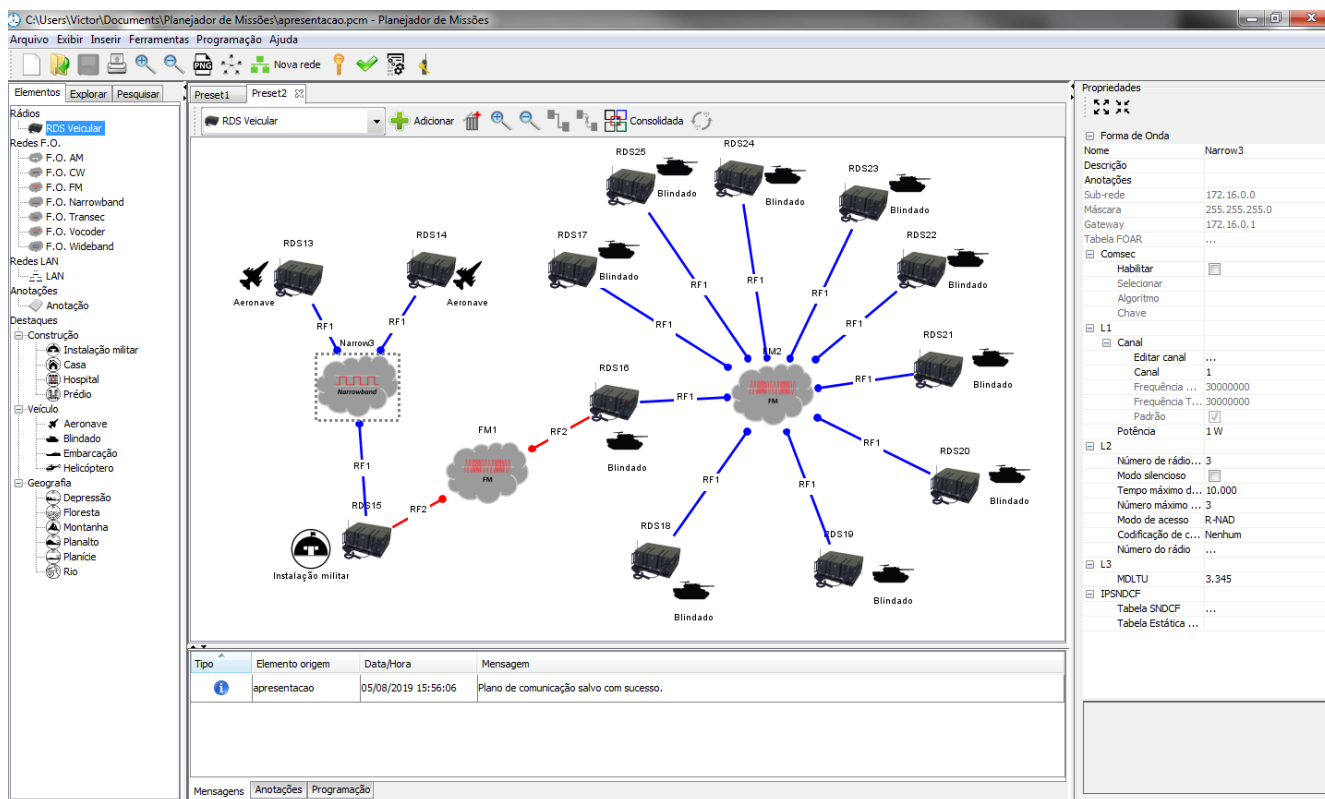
C:\Users\Victor\Documents\Planejador de Missões\apresentacao.pcm - Planejador de Missões

Arquivo Exibir Inserir Ferramentas Programação Ajuda

Nova rede

Elementos | Explorar | Pesquisar

Rádios
RDS Veicular
Redes F.O.
F.O. AM
F.O. CW
F.O. FM
F.O. Narrowband
F.O. Transec
F.O. Vocoder
F.O. Wideband
Redes LAN
LAN
Anotações
Anotação
Destaques
Construção
Instalação militar
Casa
Hospital
Prédio
Veículo
Aeronave
Blindado
Embarcação
Helicóptero
Geografia
Depressão
Floresta
Montanha
Planalto
Planície
Rio

Preset1 | Preset2

RDS Veicular | Adicionar | Consolidada

RDS13 Aeronave RDS14 Aeronave RF1 RF1 Narrow3 Narrowband RF1 RDS15 RF2 FM1 FM RF2 Instalação militar RDS16 Blindado RF1 FM2 FM RDS17 Blindado RF1 RDS25 Blindado RF1 RDS24 Blindado RF1 RDS23 Blindado RF1 RDS22 Blindado RF1 RDS21 Blindado RF1 RDS20 Blindado RF1 RDS19 Blindado RF1 RDS18 Blindado RF1

| Tipo | Elemento origem | Data/Hora | Mensagem |
|---|---|---|---|
| i | apresentacao | 05/08/2019 15:56:06 | Plano de comunicação salvo com sucesso. |

Mensagens | Anotações | Programação

Propriedades

| Forma de Onda | |
|---|---|
| Nome | Narrow3 |
| Descrição | |
| Anotações | |
| Sub-rede | 172.16.0.0 |
| Máscara | 255.255.255.0 |
| Gateway | 172.16.0.1 |
| Tabela FOAR | ... |
| Comsec | |
| Habilitar | |
| Selecionar | |
| Algoritmo | |
| Chave | |
| L1 | |
| Canal | |
| Editar canal | ... |
| Canal | 1 |
| Frequência ... | 30000000 |
| Frequência T... | 30000000 |
| Padrão | |
| Potência | 1 W |
| L2 | |
| Número de rádio... | 3 |
| Modo silencioso | |
| Tempo máximo d... | 10.000 |
| Número máximo ... | 3 |
| Modo de acesso | R-NAD |
| Codificação de c... | Nenhum |
| Número do rádio | ... |
| L3 | |
| MDLTU | 3.345 |
| IPSNDCF | |
| Tabela SNDCF | ... |
| Tabela Estática ... | |